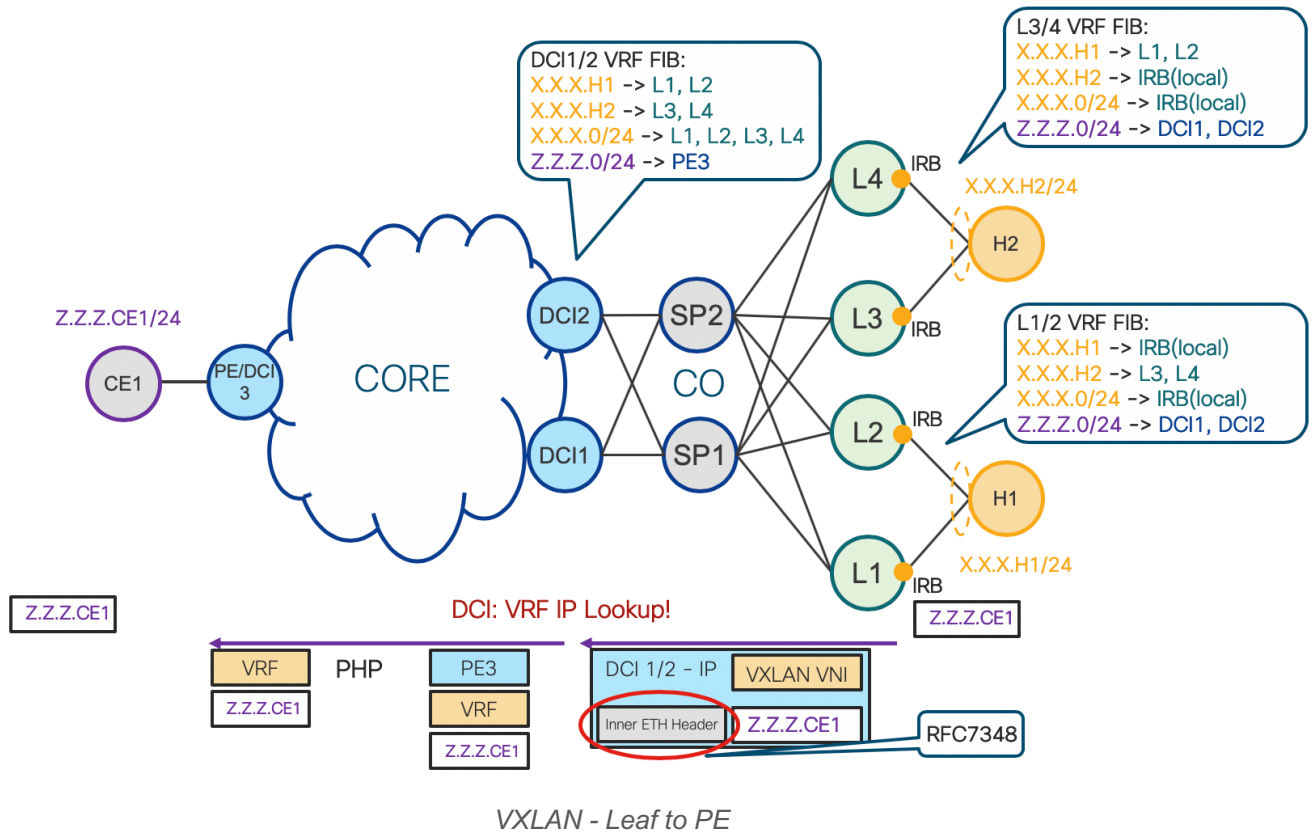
DCI1/2 VRF FIB:
X.X.X.H1 -> L1, L2
X.X.X.H2 -> L3, L4
X.X.X.0/24 -> L1, L2, L3, L4
Z.Z.Z.0/24 -> PE3

L3/4 VRF FIB:
X.X.X.H1 -> L1, L2
X.X.X.H2 -> IRB(local)
X.X.X.0/24 -> IRB(local)
Z.Z.Z.0/24 -> DCI1, DCI2

L4
IRB
X.X.X.H2/24
H2
L3
IRB

L1/2 VRF FIB:
X.X.X.H1 -> IRB(local)
X.X.X.H2 -> L3, L4
X.X.X.0/24 -> IRB(local)
Z.Z.Z.0/24 -> DCI1, DCI2

Z.Z.Z.CE1/24
CE1
PE/DCI 3
CORE
DCI2
DCI1
SP2
SP1
CO
L2
IRB
H1
L1
IRB
X.X.X.H1/24

Z.Z.Z.CE1
DCI: VRF IP Lookup!
Z.Z.Z.CE1

VRF
Z.Z.Z.CE1
PHP
PE3
VRF
Z.Z.Z.CE1
DCI 1/2 - IP
VXLAN VNI
Inner ETH Header
Z.Z.Z.CE1
RFC7348

VXLAN - Leaf to PE